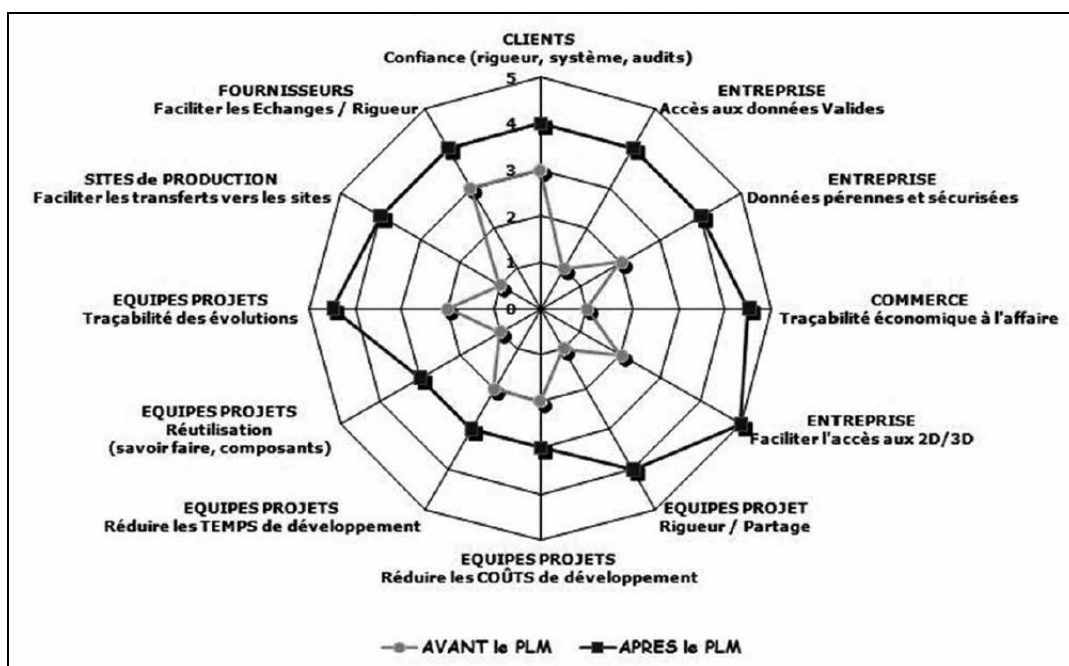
CLIENTS
Confiance (rigueur, système, audits)

ENTREPRISE
Accès aux données Valides

ENTREPRISE
Données pérennes et sécurisées

COMMERCE
Traçabilité économique à l'affaire

ENTREPRISE
Faciliter l'accès aux 2D/3D

EQUIPES PROJET
Rigueur / Partage

EQUIPES PROJETS
Réduire les COÛTS de développement

EQUIPES PROJETS
Réduire les TEMPS de développement

EQUIPES PROJETS
Réutilisation
(savoir faire, composants)

EQUIPES PROJETS
Traçabilité des évolutions

SITES de PRODUCTION
Faciliter les transferts vers les sites

FOURNISSEURS
Faciliter les Echanges / Rigueur

5
4
3
2
1
0

AVANT le PLM
APRES le PLM